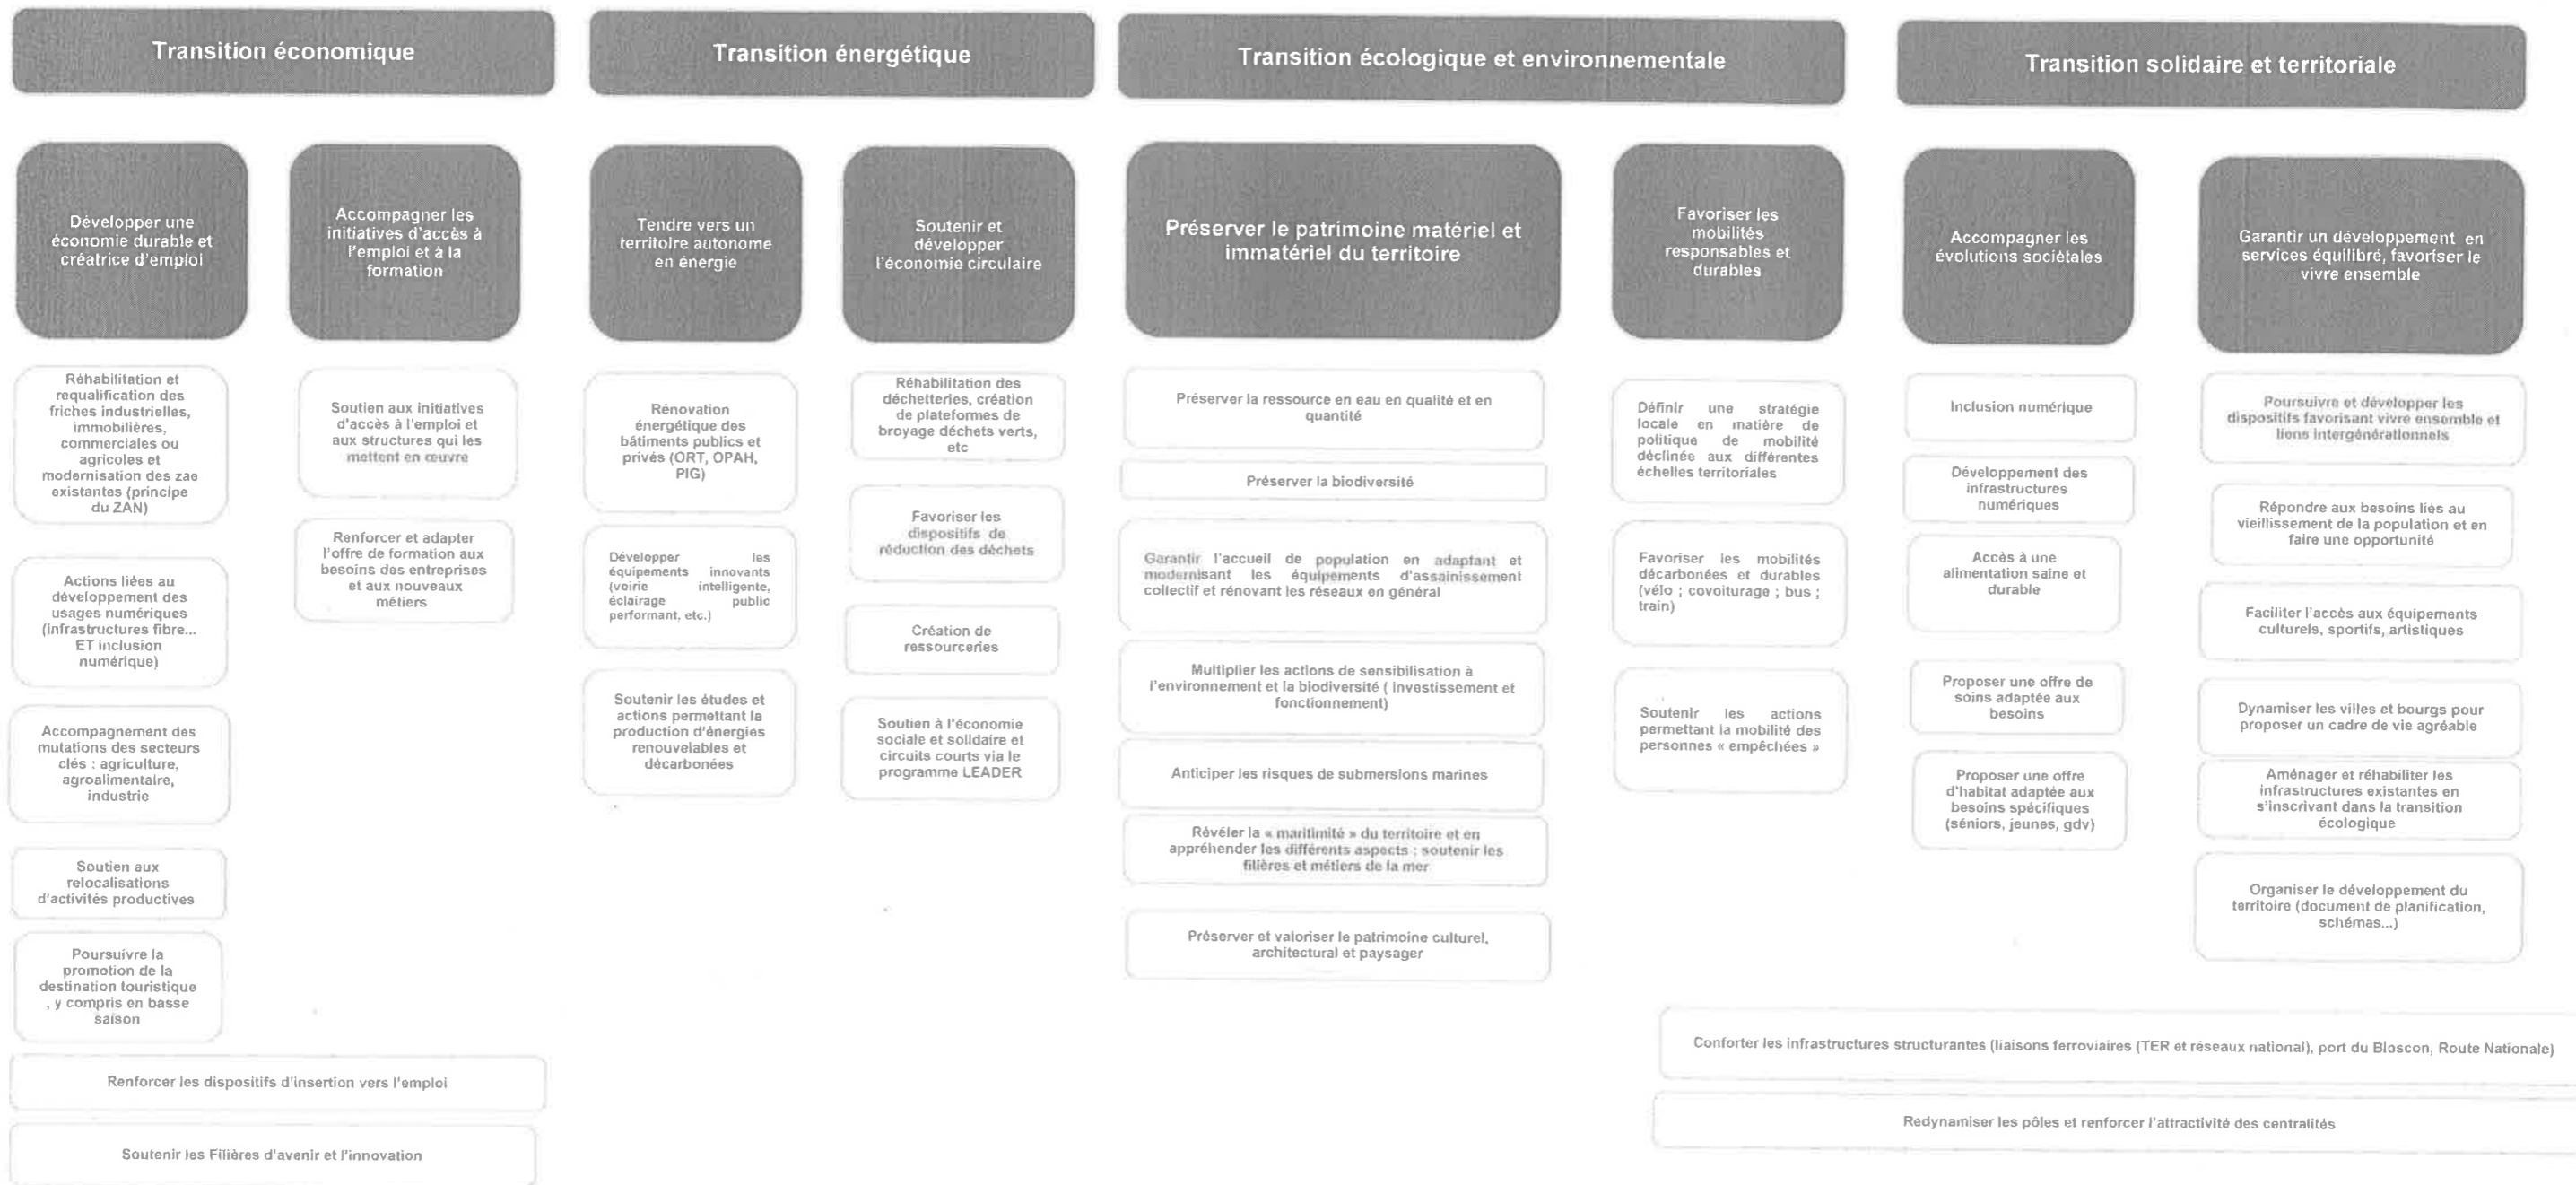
Transition économique

Développer une économie durable et créatrice d'emploi

Réhabilitation et requalification des friches industrielles, immobilières, commerciales ou agricoles et modernisation des zae existantes (principe du ZAN)

Actions liées au développement des usages numériques (infrastructures fibre... ET inclusion numérique)

Accompagnement des mutations des secteurs clés : agriculture, agroalimentaire, industrie

Soutien aux relocalisations d'activités productives

Poursuivre la promotion de la destination touristique , y compris en basse saison

Accompagner les initiatives d'accès à l'emploi et à la formation

Soutien aux initiatives d'accès à l'emploi et aux structures qui les mettent en œuvre

Renforcer et adapter l'offre de formation aux besoins des entreprises et aux nouveaux métiers

Renforcer les dispositifs d'insertion vers l'emploi

Soutenir les Filières d'avenir et l'innovation

Transition énergétique

Tendre vers un territoire autonome en énergie

Rénovation énergétique des bâtiments publics et privés (ORT, OPAH, PIG)

Développer les équipements innovants (voirie intelligente, éclairage public performant, etc.)

Soutenir les études et actions permettant la production d'énergies renouvelables et décarbonées

Soutenir et développer l'économie circulaire

Réhabilitation des déchetteries, création de plateformes de broyage déchets verts, etc

Favoriser les dispositifs de réduction des déchets

Création de ressourceries

Soutien à l'économie sociale et solidaire et circuits courts via le programme LEADER

Transition écologique et environnementale

Préserver le patrimoine matériel et immatériel du territoire

Préserver la ressource en eau en qualité et en quantité

Préserver la biodiversité

Garantir l'accueil de population en adaptant et modernisant les équipements d'assainissement collectif et rénovant les réseaux en général

Multiplier les actions de sensibilisation à l'environnement et la biodiversité ( investissement et fonctionnement)

Anticiper les risques de submersions marines

Révéler la « maritimité » du territoire et en appréhender les différents aspects ; soutenir les filières et métiers de la mer

Préserver et valoriser le patrimoine culturel, architectural et paysager

Favoriser les mobilités responsables et durables

Définir une stratégie locale en matière de politique de mobilité déclinée aux différentes échelles territoriales

Favoriser les mobilités décarbonées et durables (vélo ; covoiturage ; bus ; train)

Soutenir les actions permettant la mobilité des personnes « empêchées »

Transition solidaire et territoriale

Accompagner les évolutions sociétales

Inclusion numérique

Développement des infrastructures numériques

Accès à une alimentation saine et durable

Proposer une offre de soins adaptée aux besoins

Proposer une offre d'habitat adaptée aux besoins spécifiques (séniors, jeunes, gdv)

Garantir un développement en services équilibré, favoriser le vivre ensemble

Poursuivre et développer les dispositifs favorisant vivre ensemble et liens intergénérationnels

Répondre aux besoins liés au vieillissement de la population et en faire une opportunité

Faciliter l'accès aux équipements culturels, sportifs, artistiques

Dynamiser les villes et bourgs pour proposer un cadre de vie agréable

Aménager et réhabiliter les infrastructures existantes en s'inscrivant dans la transition écologique

Organiser le développement du territoire (document de planification, schémas...)

Conforter les infrastructures structurantes (liaisons ferroviaires (TER et réseaux national), port du Bloscon, Route Nationale)

Redynamiser les pôles et renforcer l'attractivité des centralités